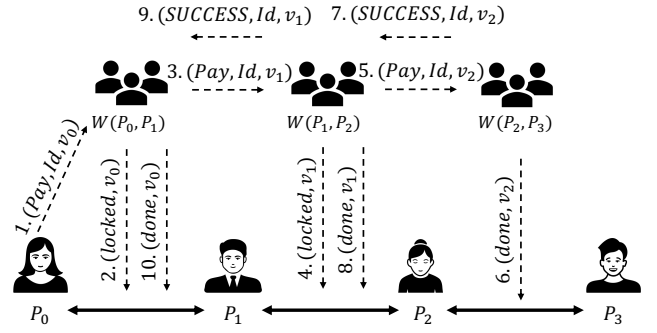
9. $(SUCCESS, Id, v_1)$

7. $(SUCCESS, Id, v_2)$

3. $(Pay, Id, v_1)$

5. $(Pay, Id, v_2)$

$W(P_0, P_1)$

$W(P_1, P_2)$

$W(P_2, P_3)$

1. $(Pay, Id, v_0)$

2. $(locked, v_0)$

10. $(done, v_0)$

4. $(locked, v_1)$

8. $(done, v_1)$

6. $(done, v_2)$

$P_0$

$P_1$

$P_2$

$P_3$